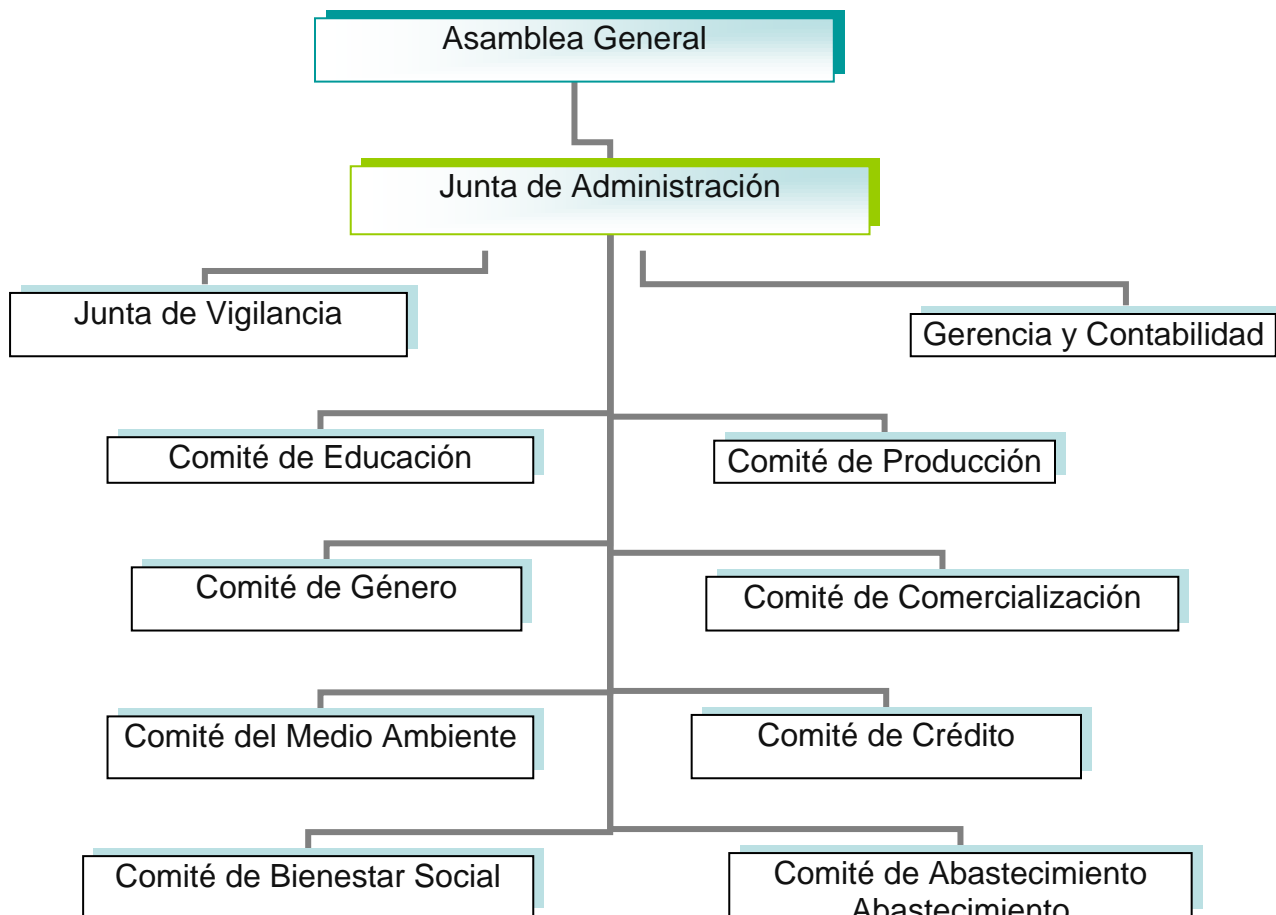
Asamblea General

Junta de Administración

Junta de Vigilancia

Gerencia y Contabilidad

Comité de Educación

Comité de Producción

Comité de Género

Comité de Comercialización

Comité del Medio Ambiente

Comité de Crédito

Comité de Bienestar Social

Comité de Abastecimiento Abastecimiento